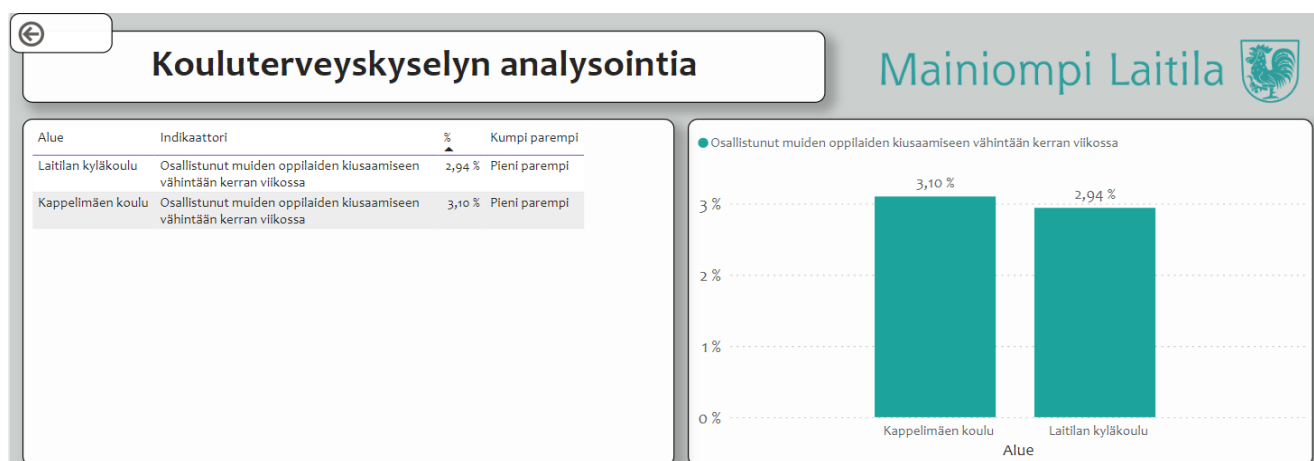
Kouluterveyskyselyn analysointia

Mainiompi Laitila

| Alue | Indikaattori | % | Kumpi parempi |
|---|---|---|---|
| Laitilan kyläkoulu | Osallistunut muiden oppilaiden kiusaamiseen vähintään kerran viikossa | 2,94 % | Pieni parempi |
| Kappelimäen koulu | Osallistunut muiden oppilaiden kiusaamiseen vähintään kerran viikossa | 3,10 % | Pieni parempi |

Osallistunut muiden oppilaiden kiusaamiseen vähintään kerran viikossa

3 %
2 %
1 %
0 %

3,10 %
2,94 %

Kappelimäen koulu
Laitilan kyläkoulu
Alue